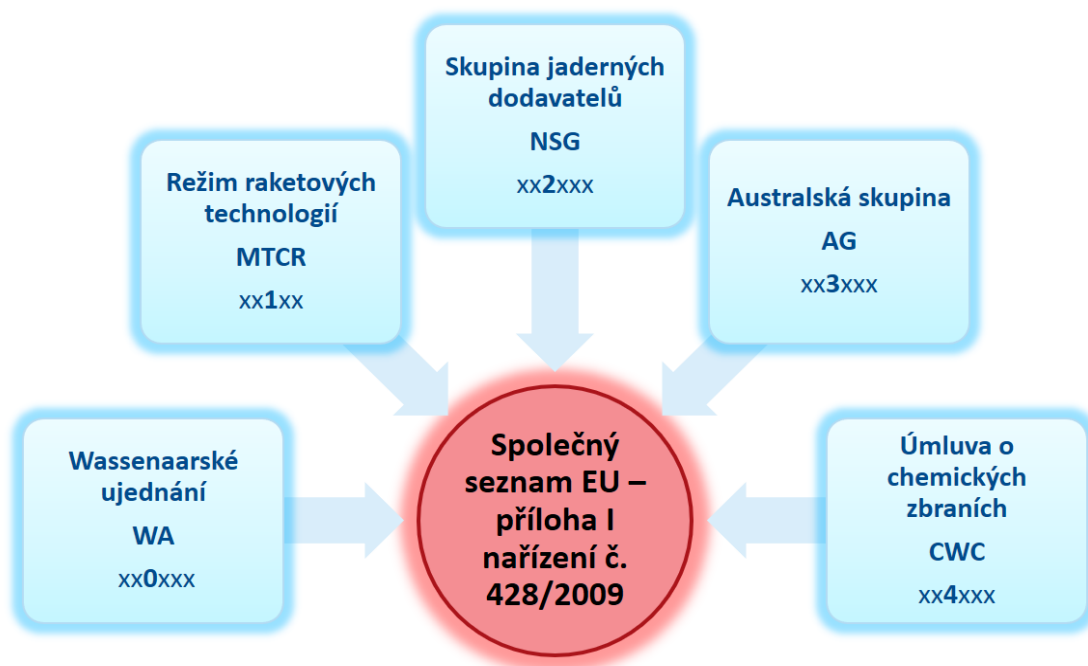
Skupina jaderných dodavatelů
NSG
xx2xxx

Režim raketových technologií
MTCR
xx1xx

Australská skupina
AG
xx3xxx

Wassenaarské ujednání
WA
xx0xxx

Společný seznam EU – příloha I nařízení č. 428/2009

Úmluva o chemických zbraních
CWC
xx4xxx